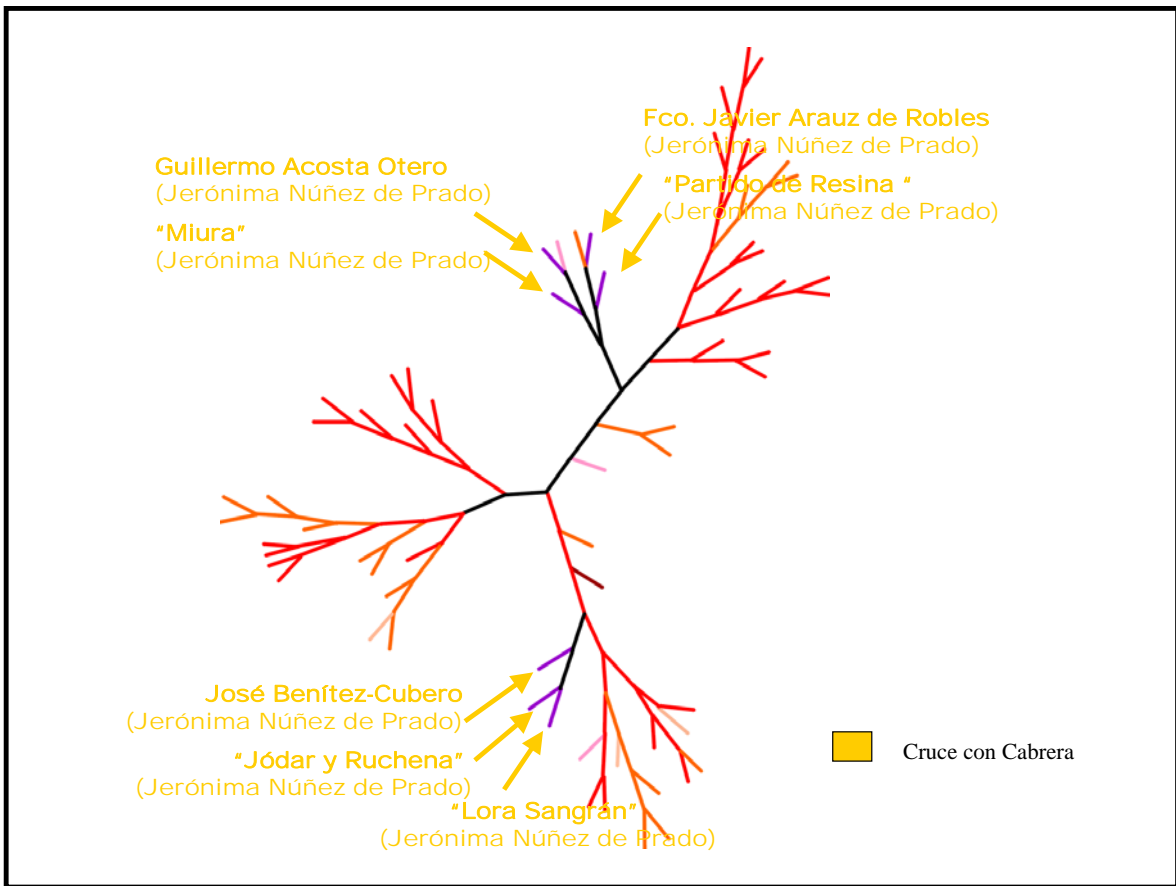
Fco. Javier Arauz de Robles
(Jerónima Núñez de Prado)

Guillermo Acosta Otero
(Jerónima Núñez de Prado)

"Partido de Resina "
(Jerónima Núñez de Prado)

"Miura"
(Jerónima Núñez de Prado)

José Benítez-Cubero
(Jerónima Núñez de Prado)

"Jódar y Ruchena"
(Jerónima Núñez de Prado)

"Lora Sangrán"
(Jerónima Núñez de Prado)

Cruce con Cabrera